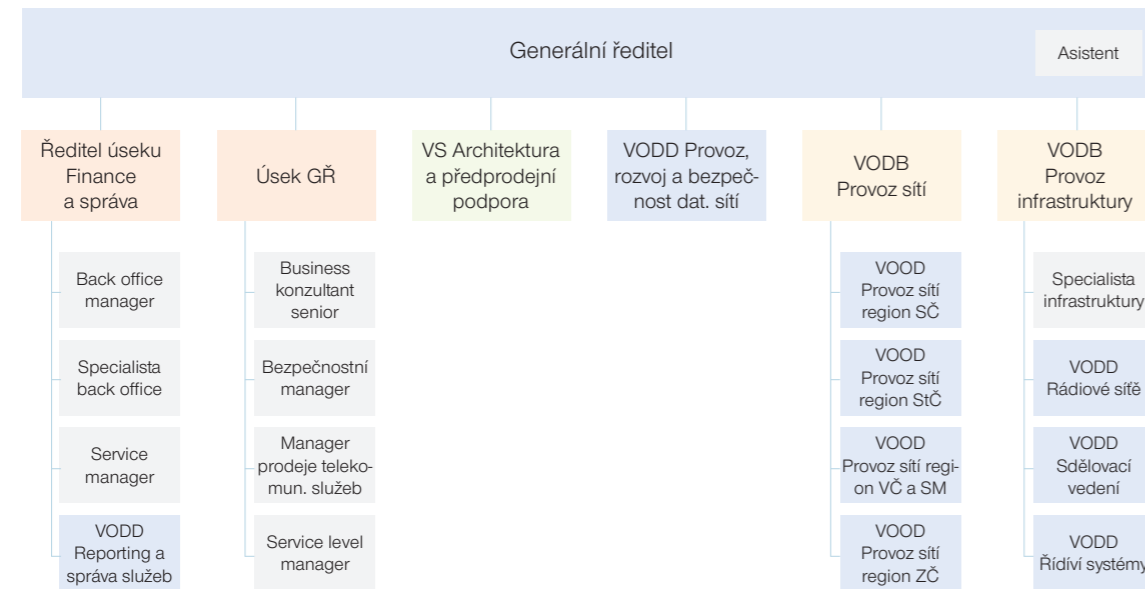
Generální ředitel

Asistent

Ředitel úseku Finance a správa

Back office manager

Specialista back office

Service manager

VODD Reporting a správa služeb

Úsek GŘ

Business konzultant senior

Bezpečnostní manager

Manager prodeje telekomun. služeb

Service level manager

VS Architektura a předprodejní podpora

VODD Provoz, rozvoj a bezpečnost dat. sítí

VODB Provoz sítí

VOOD Provoz sítí region SČ

VOOD Provoz sítí region StČ

VOOD Provoz sítí region VČ a SM

VOOD Provoz sítí region ZČ

VODB Provoz infrastruktury

Specialista infrastruktury

VODD Rádiové sítě

VODD Sdělovací vedení

VODD Řídíví systémy